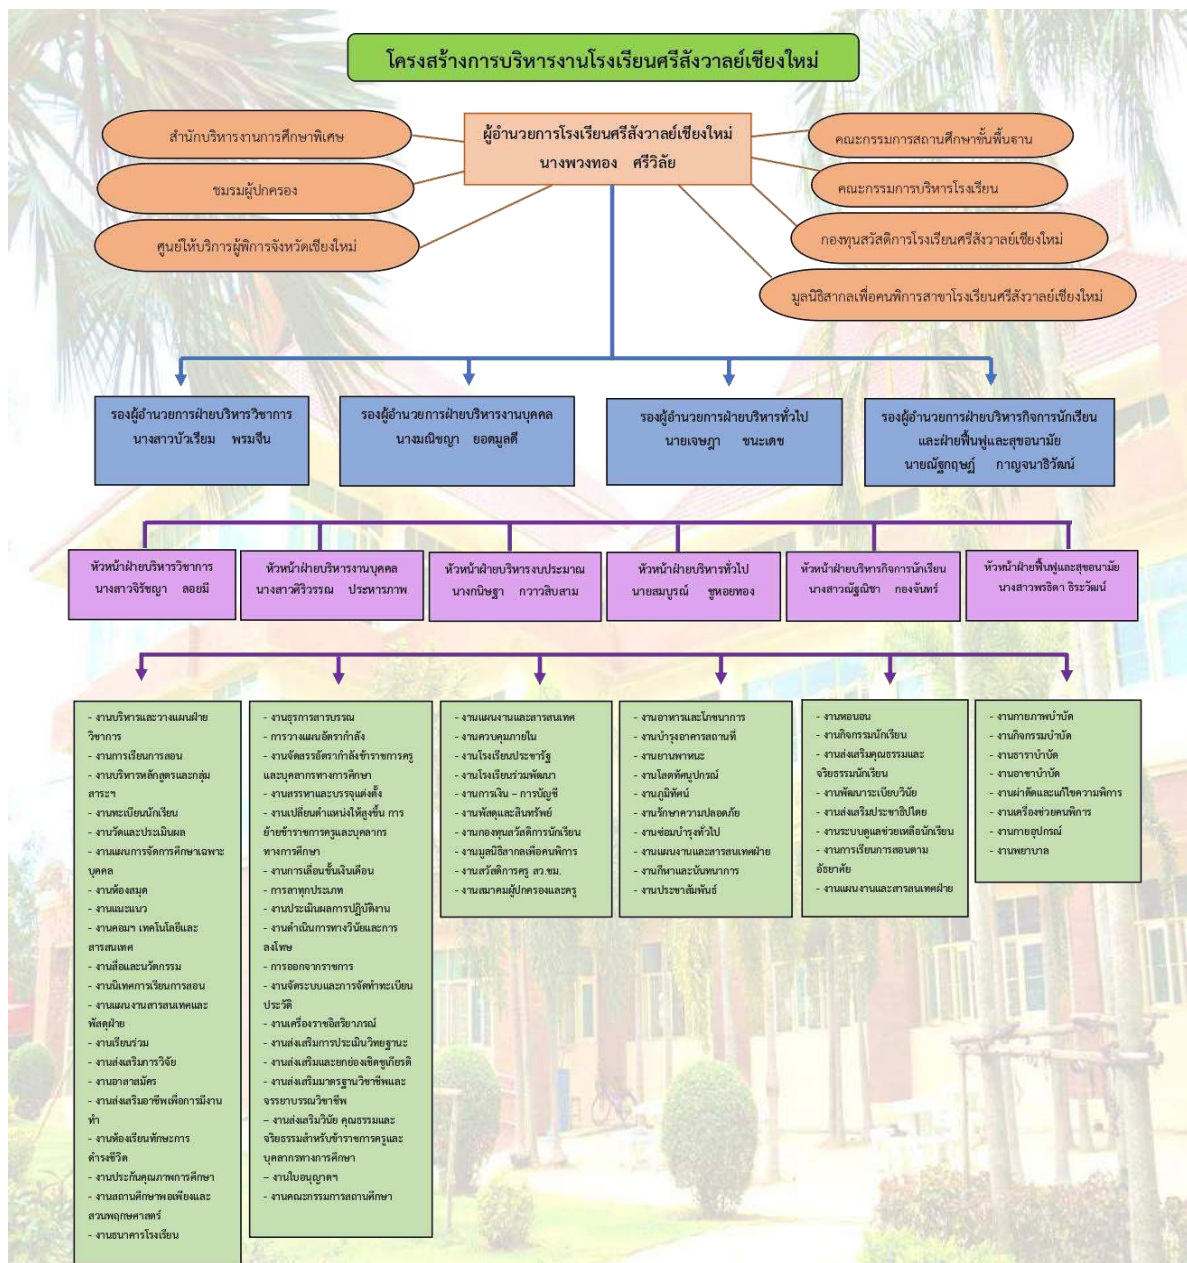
โครงสร้างการบริหารงานโรงเรียนศรีสังวาลย์เชียงใหม่

ผู้อำนวยการโรงเรียนศรีสังวาลย์เชียงใหม่
นางพวงทอง ศรีวิลัย

สำนักบริหารงานการศึกษาพิเศษ

ชมรมผู้ปกครอง

ศูนย์ให้บริการผู้พิการจังหวัดเชียงใหม่

คณะกรรมการสถานศึกษาขั้นพื้นฐาน

คณะกรรมการบริหารโรงเรียน

กองทุนสวัสดิการโรงเรียนศรีสังวาลย์เชียงใหม่

มูลนิธิสากลเพื่อคนพิการสาขาโรงเรียนศรีสังวาลย์เชียงใหม่

รองผู้อำนวยการฝ่ายบริหารวิชาการ
นางสาวบัวเรียม พรมจีน

รองผู้อำนวยการฝ่ายบริหารงานบุคคล
นางมณิชญา ยอดมูลดี

รองผู้อำนวยการฝ่ายบริหารทั่วไป
นายเจษฎา ขนะเดช

รองผู้อำนวยการฝ่ายบริหารกิจการนักเรียน และฝ่ายฟื้นฟูและสุขอนามัย
นายณัฐกฤษฎ์ กาญจนธิวัฒน์

หัวหน้าฝ่ายบริหารวิชาการ
นางสาวจิรัชญา ลอยมี

หัวหน้าฝ่ายบริหารงานบุคคล
นางสาวศิริวรรณ ประหารภาพ

หัวหน้าฝ่ายบริหารงบประมาณ
นางกนิษฐา กวาวสิบสาม

หัวหน้าฝ่ายบริหารทั่วไป
นายสมบูรณ์ ชูหอยทอง

หัวหน้าฝ่ายบริหารกิจการนักเรียน
นางสาวณัฐณิชา กองจันทร์

หัวหน้าฝ่ายฟื้นฟูและสุขอนามัย
นางสาวพรธิดา ธิระวัฒน์

- งานบริหารและวางแผนฝ่ายวิชาการ
- งานการเรียนการสอน
- งานบริหารหลักสูตรและกลุ่มสาระฯ
- งานทะเบียนนักเรียน
- งานวัดและประเมินผล
- งานแผนการจัดการศึกษาเฉพาะบุคคล
- งานห้องสมุด
- งานแนะแนว
- งานคอมฯ เทคโนโลยีและสารสนเทศ
- งานสื่อและนวัตกรรม
- งานนิเทศการเรียนการสอน
- งานแผนงานสารสนเทศและพัสดุฝ่าย
- งานเรียนร่วม
- งานส่งเสริมการวิจัย
- งานอาสาสมัคร
- งานส่งเสริมอาชีพเพื่อการมีงานทำ
- งานห้องเรียนทักษะการดำรงชีวิต
- งานประกันคุณภาพการศึกษา
- งานสถานศึกษาพอเพียงและสวนพฤกษศาสตร์
- งานธนาคารโรงเรียน

- งานธุรการสารบรรณ
- การวางแผนอัตรากำลัง
- งานจัดสรรอัตรากำลังข้าราชการครูและบุคลากรทางการศึกษา
- งานสรรหาและบรรจุแต่งตั้ง
- งานเปลี่ยนตำแหน่งให้สูงขึ้น การย้ายข้าราชการครูและบุคลากรทางการศึกษา
- งานการเลื่อนขั้นเงินเดือน
- การลาทุกประเภท
- งานประเมินผลการปฏิบัติงาน
- งานดำเนินการทางวินัยและการลงโทษ
- การออกจากราชการ
- งานจัดระบบและการจัดทำทะเบียนประวัติ
- งานเครื่องราชอิสริยาภรณ์
- งานส่งเสริมการประเมินวิทยฐานะ
- งานส่งเสริมและยกย่องเชิดชูเกียรติ
- งานส่งเสริมมาตรฐานวิชาชีพและจรรยาบรรณวิชาชีพ
- งานส่งเสริมวินัย คุณธรรมและจริยธรรมสำหรับข้าราชการครูและบุคลากรทางการศึกษา
- งานใบอนุญาตฯ
- งานคณะกรรมการสถานศึกษา

- งานแผนงานและสารสนเทศ
- งานควบคุมภายใน
- งานโรงเรียนประชารัฐ
- งานโรงเรียนร่วมพัฒนา
- งานการเงิน - การบัญชี
- งานพัสดุและสินทรัพย์
- งานกองทุนสวัสดิการนักเรียน
- งานมูลนิธิสากลเพื่อคนพิการ
- งานสวัสดิการครู สว.ชม.
- งานสมาคมผู้ปกครองและครู

- งานอาหารและโภชนาการ
- งานบำรุงอาคารสถานที่
- งานยานพาหนะ
- งานโสตทัศนูปกรณ์
- งานภูมิทัศน์
- งานรักษาความปลอดภัย
- งานซ่อมบำรุงทั่วไป
- งานแผนงานและสารสนเทศฝ่าย
- งานกีฬาและนันทนาการ
- งานประชาสัมพันธ์

- งานหอนอน
- งานกิจกรรมนักเรียน
- งานส่งเสริมคุณธรรมและจริยธรรมนักเรียน
- งานพัฒนาระเบียบวินัย
- งานส่งเสริมประชาธิปไตย
- งานระบบดูแลช่วยเหลือนักเรียน
- งานการเรียนการสอนตามอัธยาศัย
- งานแผนงานและสารสนเทศฝ่าย

- งานกายภาพบำบัด
- งานกิจกรรมบำบัด
- งานธาราบำบัด
- งานอาชาบำบัด
- งานผ่าตัดและแก้ไขความพิการ
- งานเครื่องช่วยคนพิการ
- งานกายอุปกรณ์
- งานพยาบาล